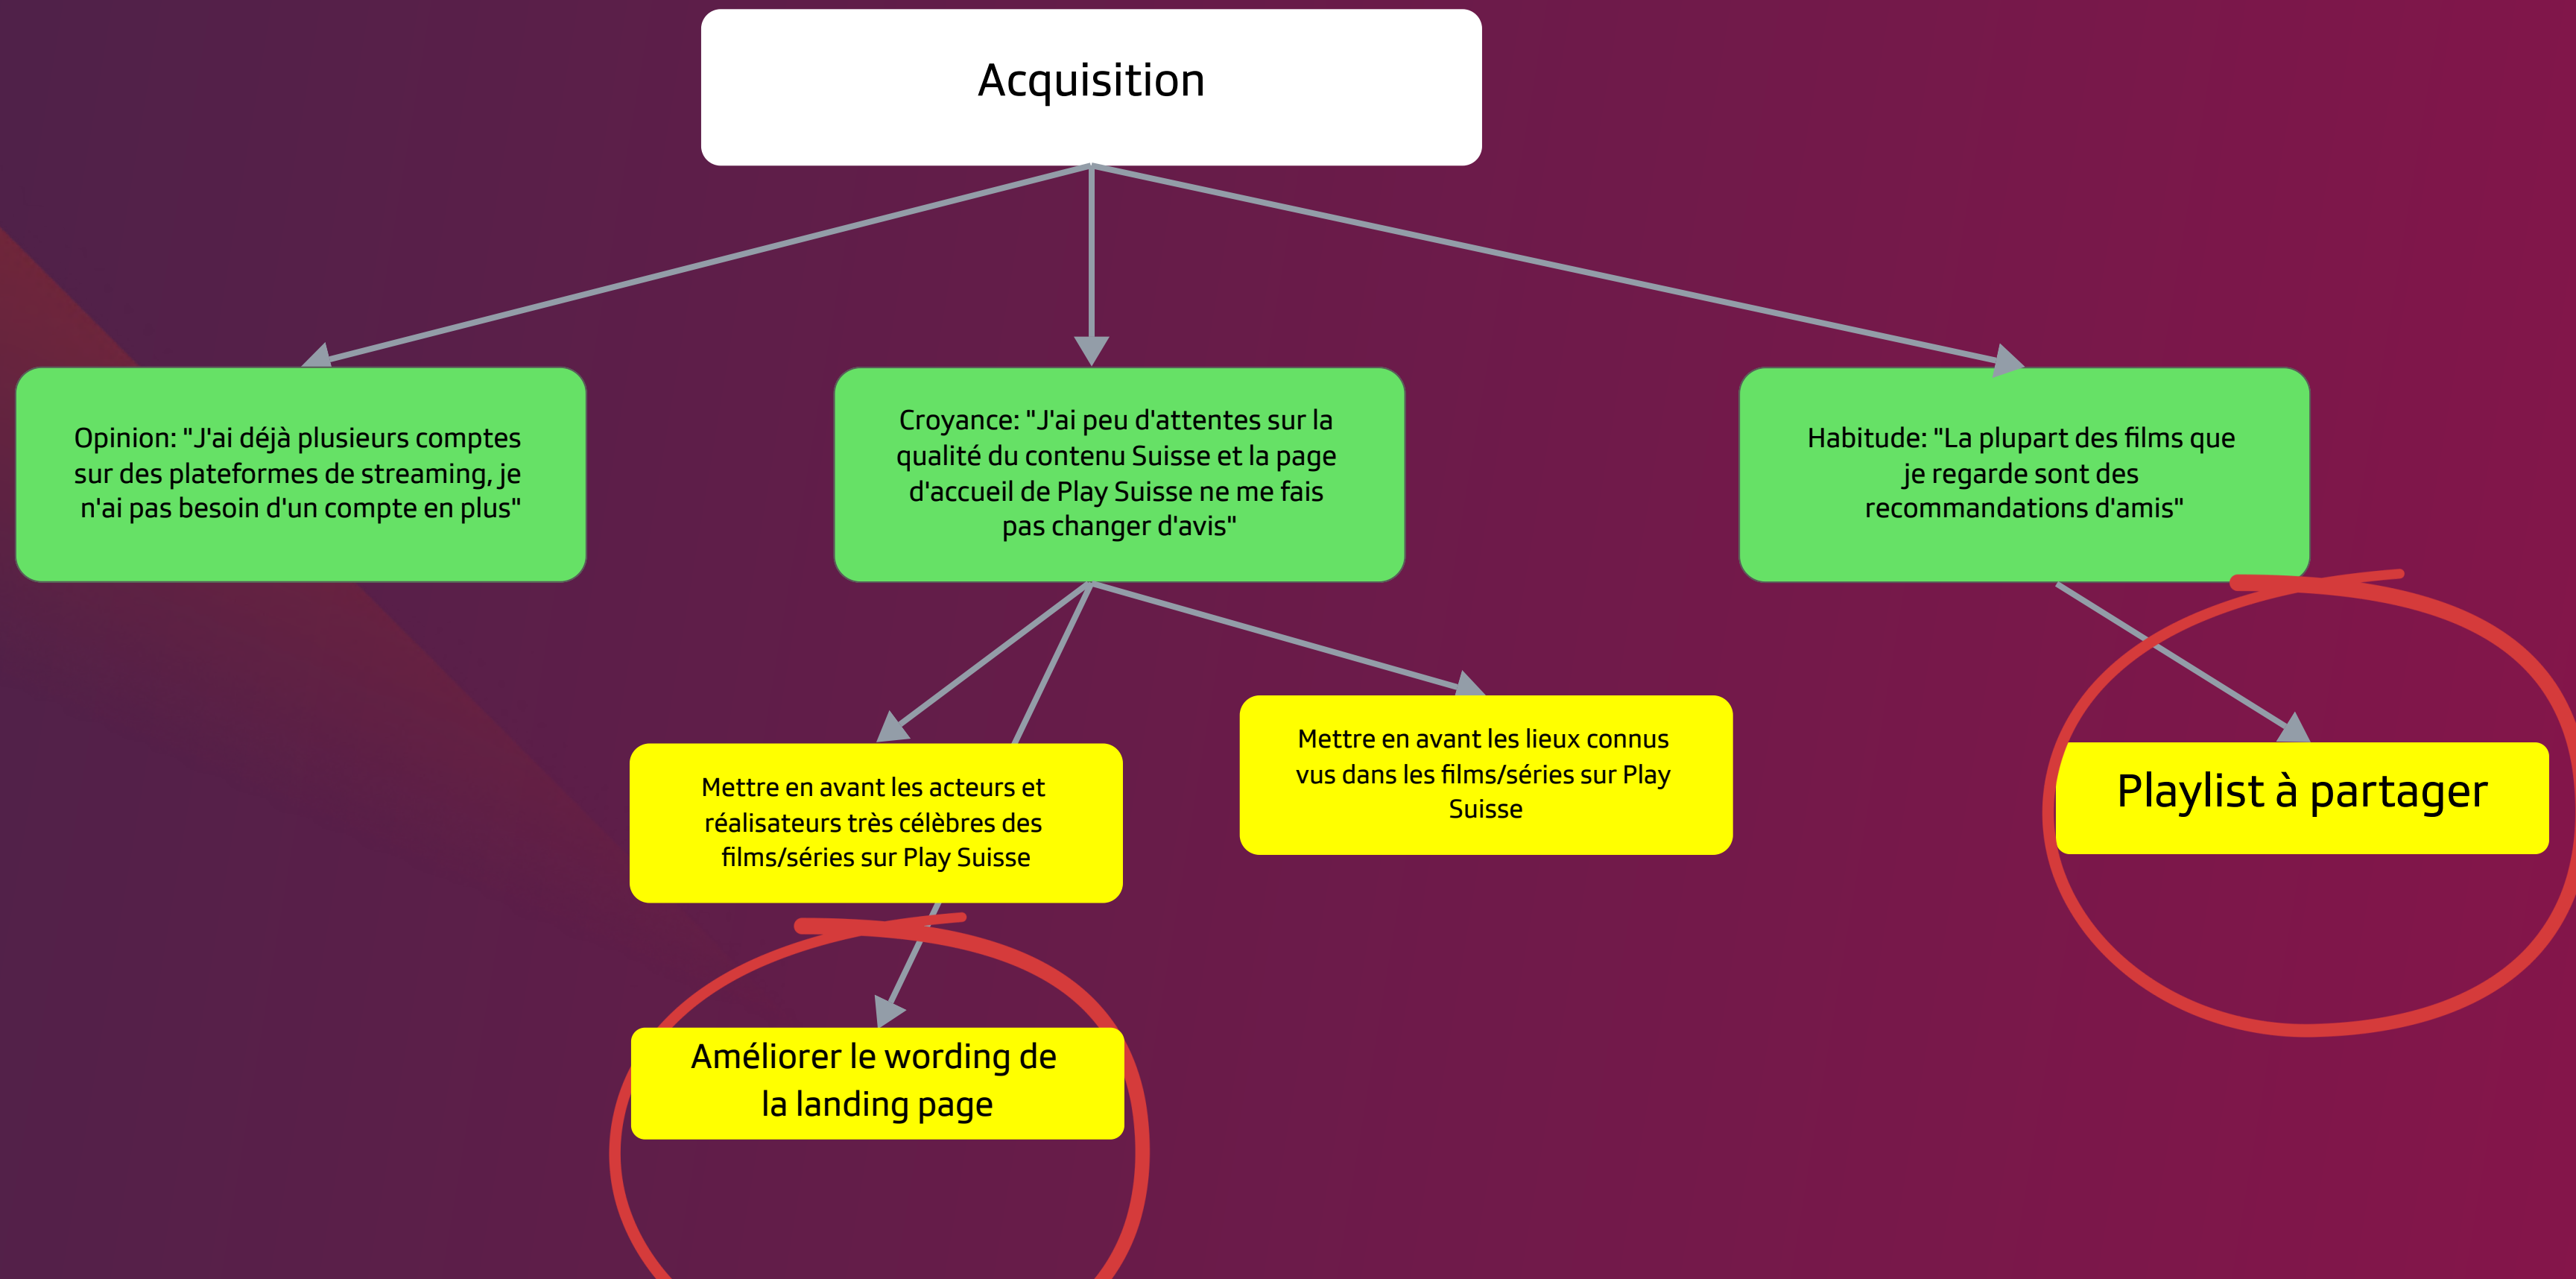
Acquisition

Opinion: "J'ai déjà plusieurs comptes sur des plateformes de streaming, je n'ai pas besoin d'un compte en plus"

Croyance: "J'ai peu d'attentes sur la qualité du contenu Suisse et la page d'accueil de Play Suisse ne me fais pas changer d'avis"

Habitude: "La plupart des films que je regarde sont des recommandations d'amis"

Mettre en avant les acteurs et réalisateurs très célèbres des films/séries sur Play Suisse

Mettre en avant les lieux connus vus dans les films/séries sur Play Suisse

Playlist à partager

Améliorer le wording de la landing page